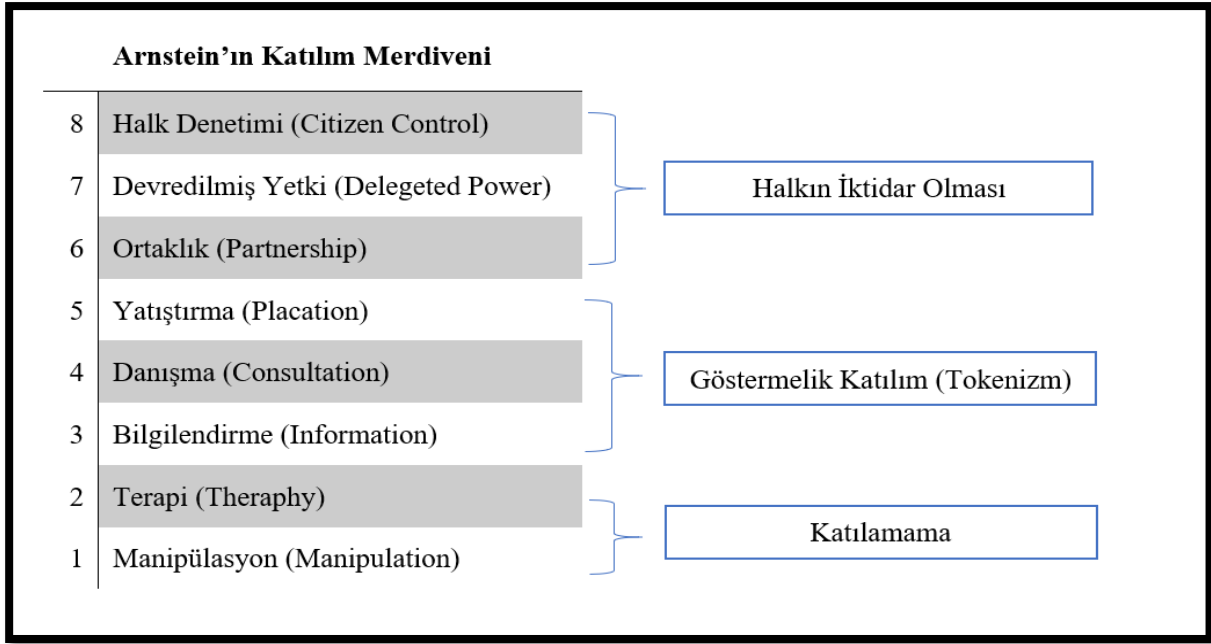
Arnstein'ın Katılım Merdiveni

| | |
|---|---|
| 8 | Halk Denetimi (Citizen Control) |
| 7 | Devredilmiş Yetki (Delegeted Power) |
| 6 | Ortaklık (Partnership) |
| 5 | Yatıştırma (Placation) |
| 4 | Danışma (Consultation) |
| 3 | Bilgilendirme (Information) |
| 2 | Terapi (Theraphy) |
| 1 | Manipülasyon (Manipulation) |

Halkın İktidar Olması

Göstermelik Katılım (Tokenizm)

Katılamama